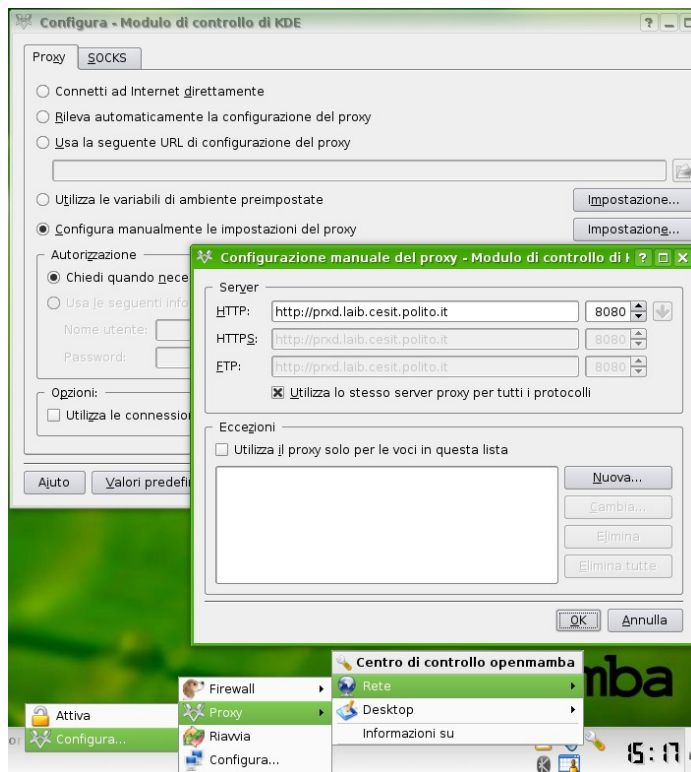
Configura - Modulo di controllo di KDE

Proxy | SOCKS

Connetti ad Internet direttamente

Rileva automaticamente la configurazione del proxy

Usa la seguente URL di configurazione del proxy

Utilizza le variabili di ambiente preimpostate | Impostazione...

Configura manualmente le impostazioni del proxy | Impostazione...

Autorizzazione

Chiedi quando nece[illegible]

Usa le seguenti info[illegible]

Nome utente:

Password:

Opzioni:

Utilizza le connession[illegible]

Aiuto | Valori predefi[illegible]

Configurazione manuale del proxy - Modulo di controllo di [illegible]

Server

HTTP: http://prxd.laib.cesit.polito.it 8080

HTTPS: http://prxd.laib.cesit.polito.it 8080

FTP: http://prxd.laib.cesit.polito.it 8080

Utilizza lo stesso server proxy per tutti i protocolli

Eccezioni

Utilizza il proxy solo per le voci in questa lista

Nuova...

Cambia...

Elimina

Elimina tutte

OK | Annulla

Centro di controllo openmamba

Rete

Desktop

Informazioni su

Firewall

Proxy

Riavvia

Configura...

Attiva

Configura...

mba

15:17